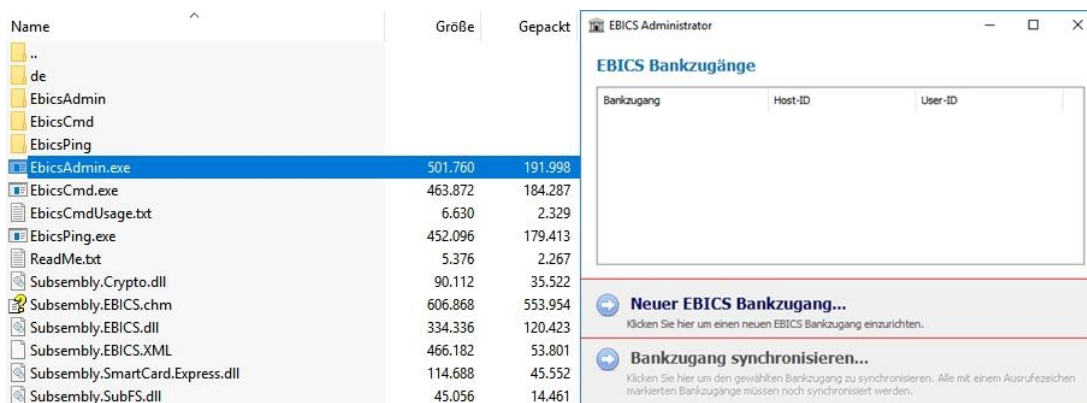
| Name | Größe | Gepackt |
|---|---|---|
| .. | | |
| de | | |
| EbicsAdmin | | |
| EbicsCmd | | |
| EbicsPing | | |
| EbicsAdmin.exe | 501.760 | 191.998 |
| EbicsCmd.exe | 463.872 | 184.287 |
| EbicsCmdUsage.txt | 6.630 | 2.329 |
| EbicsPing.exe | 452.096 | 179.413 |
| ReadMe.txt | 5.376 | 2.267 |
| Subsembly.Crypto.dll | 90.112 | 35.522 |
| Subsembly.EBICS.chm | 606.868 | 553.954 |
| Subsembly.EBICS.dll | 334.336 | 120.423 |
| Subsembly.EBICS.XML | 466.182 | 53.801 |
| Subsembly.SmartCard.Express.dll | 114.688 | 45.552 |
| Subsembly.SubFS.dll | 45.056 | 14.461 |

EBICS Administrator

EBICS Bankzugänge

| Bankzugang | Host-ID | User-ID |
|---|---|---|

Neuer EBICS Bankzugang...
Klicken Sie hier um einen neuen EBICS Bankzugang einzurichten.

Bankzugang synchronisieren...
Klicken Sie hier um den gewählten Bankzugang zu synchronisieren. Alle mit einem Ausrufezeichen markierten Bankzugänge müssen noch synchronisiert werden.